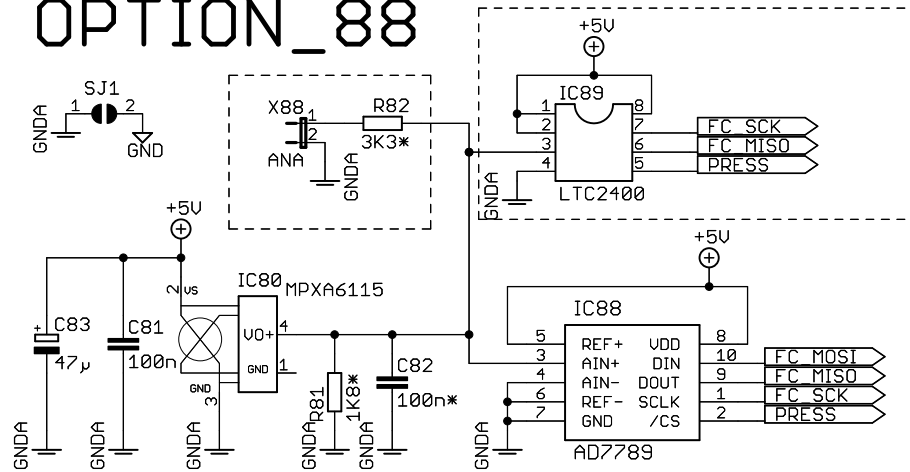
OPTION_88

GNDA 1 SJ1 2 GND

X88 1 2 ANA GNDA R82 3K3*

+5V IC89 1 8 2 7 3 6 4 5 LTC2400 GNDA

FC_SCK
FC_MISO
PRESS

+5V

C83 47µ GNDA

C81 100n GNDA

2 VS IC80 MPXA6115 VO+ 4 GND 1 GND 3 GNDA

R81 1K8* GNDA

C82 100n* GNDA

+5V IC88

5 REF+ VDD 8
3 AIN+ DIN 10
4 AIN- DOUT 9
6 REF- SCLK 1
7 GND /CS 2
AD7789
GNDA

FC_MOSI
FC_MISO
FC_SCK
PRESS